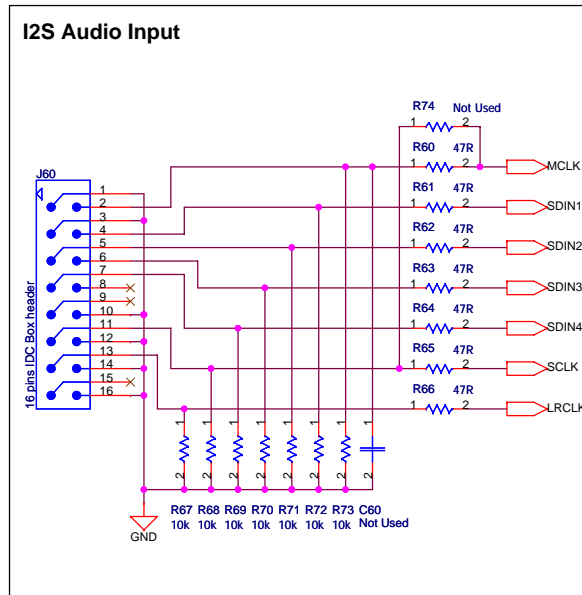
I2S Audio Input

J60

16 pins IDC Box header

1
2
3
4
5
6
7
8
9
10
11
12
13
14
15
16

R74 Not Used
1 2
R60 47R
1 2
MCLK
R61 47R
1 2
SDIN1
R62 47R
1 2
SDIN2
R63 47R
1 2
SDIN3
R64 47R
1 2
SDIN4
R65 47R
1 2
SCLK
R66 47R
1 2
LRCLK

1 1 1 1 1 1 1 1
2 2 2 2 2 2 2 2

GND

R67 R68 R69 R70 R71 R72 R73 C60
10k 10k 10k 10k 10k 10k 10k Not Used